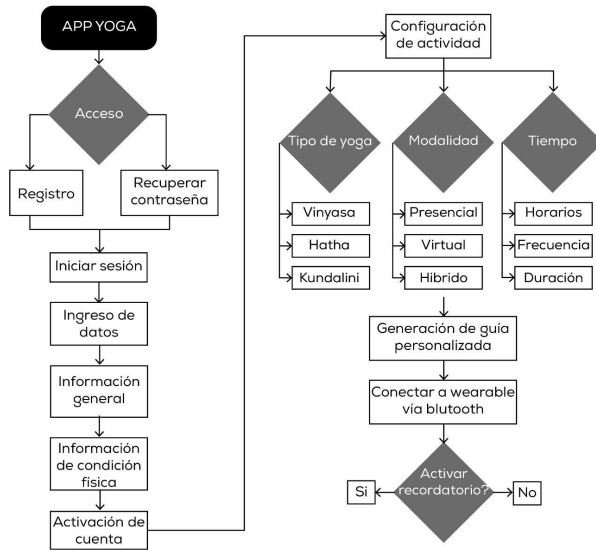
APP YOGA

Acceso

Registro

Recuperar contraseña

Iniciar sesión

Ingreso de datos

Información general

Información de condición física

Activación de cuenta

Configuración de actividad

Tipo de yoga

Modalidad

Tiempo

Vinyasa

Hatha

Kundalini

Presencial

Virtual

Hibrido

Horarios

Frecuencia

Duración

Generación de guía personalizada

Conectar a wearable vía blutooth

Activar recordatorio?

Si

No